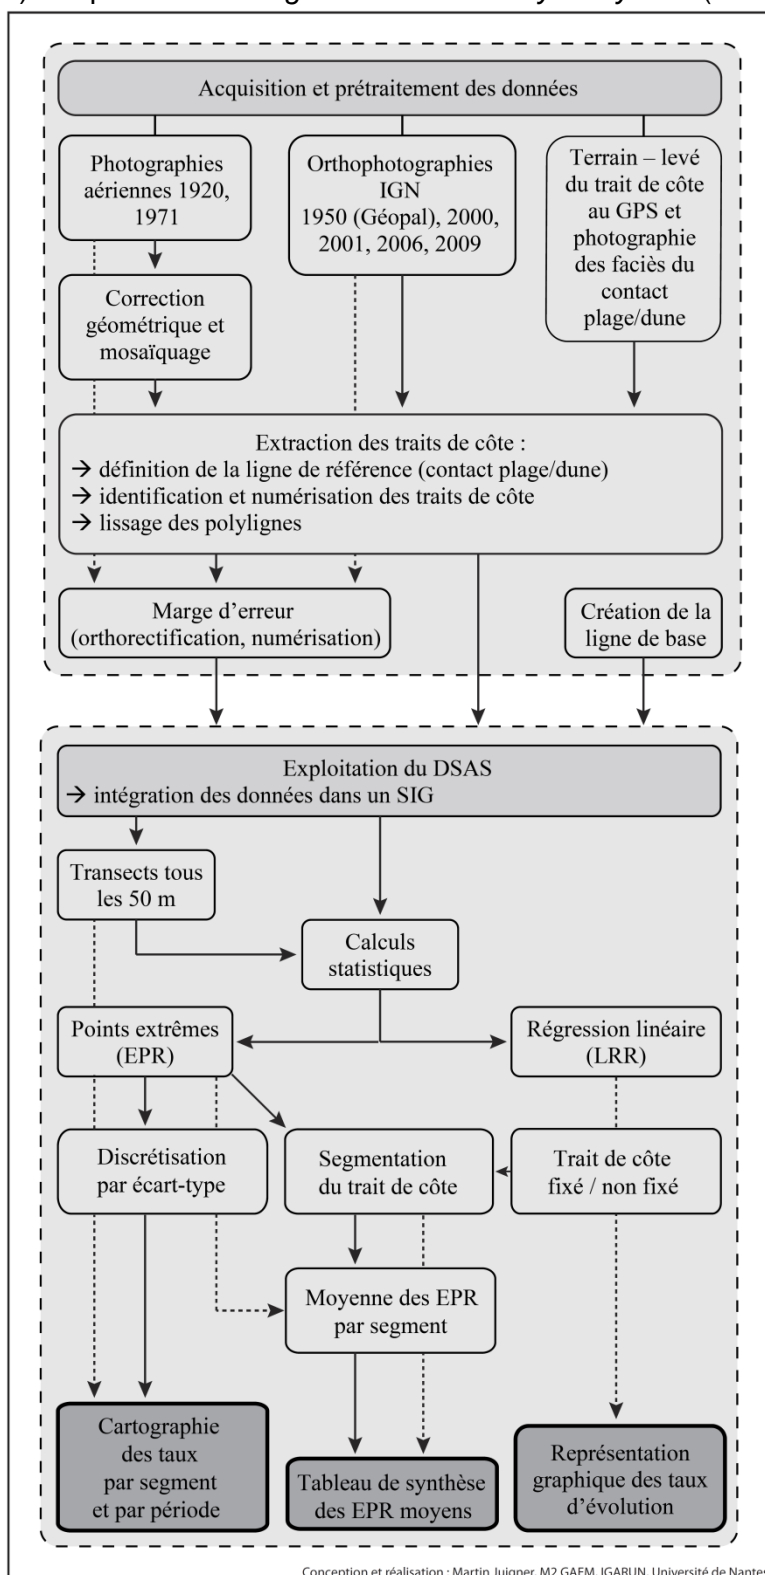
Acquisition et prétraitement des données

Photographies aériennes 1920, 1971

Orthophotographies IGN 1950 (Géopal), 2000, 2001, 2006, 2009

Terrain – levé du trait de côte au GPS et photographie des faciès du contact plage/dune

Correction géométrique et mosaïquage

Extraction des traits de côte :
→ définition de la ligne de référence (contact plage/dune)
→ identification et numérisation des traits de côte
→ lissage des polylignes

Marge d'erreur (orthorectification, numérisation)

Création de la ligne de base

Exploitation du DSAS
→ intégration des données dans un SIG

Transects tous les 50 m

Calculs statistiques

Points extrêmes (EPR)

Régression linéaire (LRR)

Discrétisation par écart-type

Segmentation du trait de côte

Trait de côte fixé / non fixé

Moyenne des EPR par segment

Cartographie des taux par segment et par période

Tableau de synthèse des EPR moyens

Représentation graphique des taux d'évolution

Conception et réalisation : Martin Juigner, M2 GAEM, IGARUN, Université de Nantes